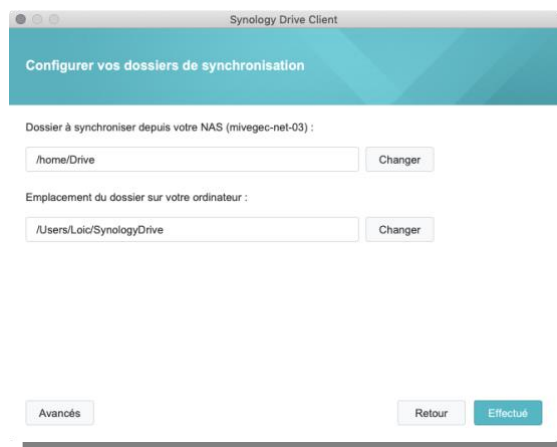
Synology Drive Client

Configurer vos dossiers de synchronisation

Dossier à synchroniser depuis votre NAS (mivegec-net-03) :

/home/Drive

Changer

Emplacement du dossier sur votre ordinateur :

/Users/Loic/SynologyDrive

Changer

Avancés

Retour

Effectué